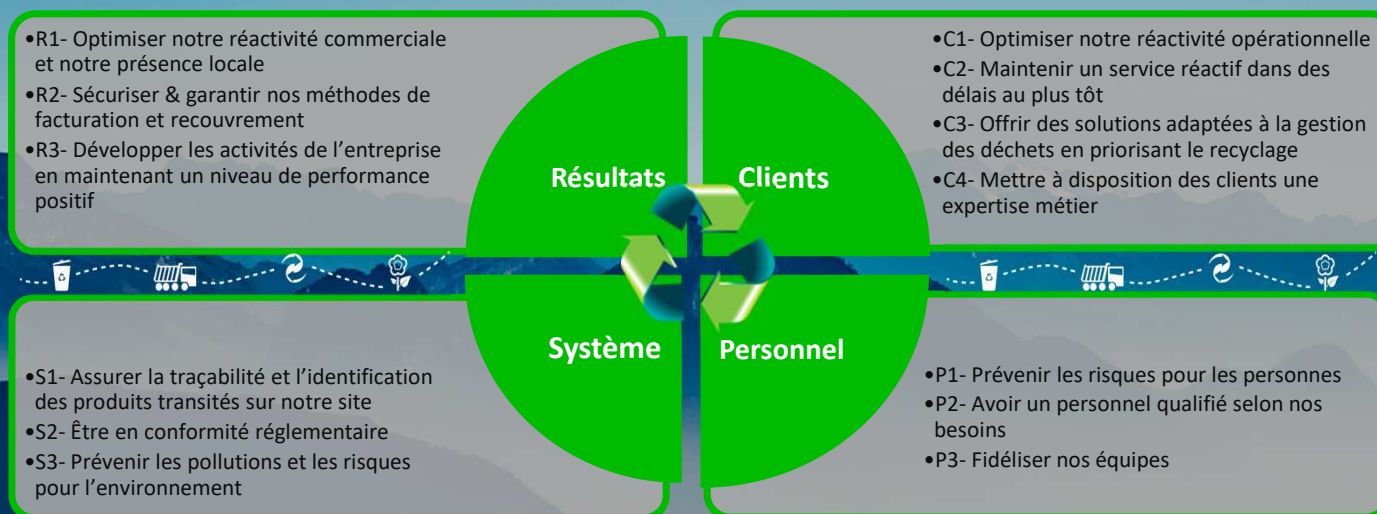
•R1- Optimiser notre réactivité commerciale et notre présence locale
•R2- Sécuriser & garantir nos méthodes de facturation et recouvrement
•R3- Développer les activités de l'entreprise en maintenant un niveau de performance positif

•C1- Optimiser notre réactivité opérationnelle
•C2- Maintenir un service réactif dans des délais au plus tôt
•C3- Offrir des solutions adaptées à la gestion des déchets en priorisant le recyclage
•C4- Mettre à disposition des clients une expertise métier

Résultats

Clients

Système

Personnel

•S1- Assurer la traçabilité et l'identification des produits transités sur notre site
•S2- Être en conformité réglementaire
•S3- Prévenir les pollutions et les risques pour l'environnement

•P1- Prévenir les risques pour les personnes
•P2- Avoir un personnel qualifié selon nos besoins
•P3- Fidéliser nos équipes